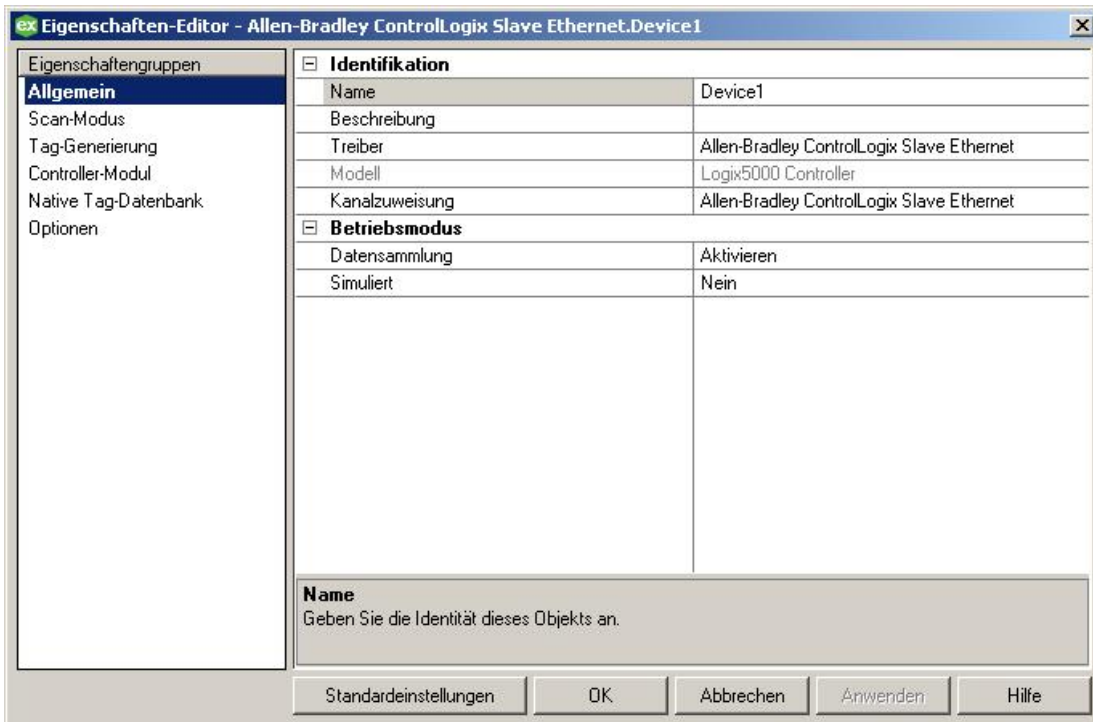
ex Eigenschaften-Editor - Allen-Bradley ControlLogix Slave Ethernet.Device1

Eigenschaftengruppen
Allgemein
Scan-Modus
Tag-Generierung
Controller-Modul
Native Tag-Datenbank
Optionen

⊟ Identifikation

| | |
|---|---|
| Name | Device1 |
| Beschreibung | |
| Treiber | Allen-Bradley ControlLogix Slave Ethernet |
| Modell | Logix5000 Controller |
| Kanalzuweisung | Allen-Bradley ControlLogix Slave Ethernet |

⊟ Betriebsmodus

| | |
|---|---|
| Datensammlung | Aktivieren |
| Simuliert | Nein |

Name
Geben Sie die Identität dieses Objekts an.

Standardeinstellungen OK Abbrechen Anwenden Hilfe